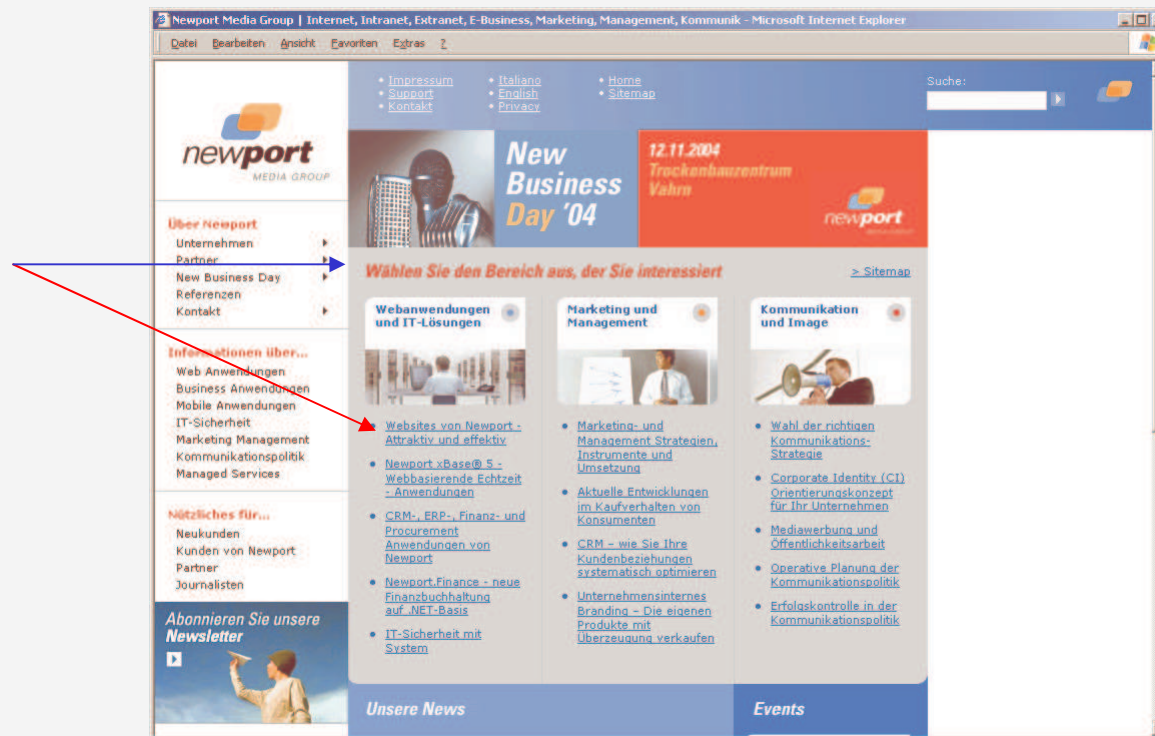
Newport Media Group | Internet, Intranet, Extranet, E-Business, Marketing, Management, Kommunik - Microsoft Internet Explorer

Datei Bearbeiten Ansicht Favoriten Extras ?

• Impressum
• Support
• Kontakt

• Italiano
• English
• Privacy

• Home
• Sitemap

Suche:

newport MEDIA GROUP

New Business Day '04

12.11.2004 Trockenbauzentrum Vahrn

newport

Über Newport
Unternehmen
Partner
New Business Day
Referenzen
Kontakt

Informationen über...
Web Anwendungen
Business Anwendungen
Mobile Anwendungen
IT-Sicherheit
Marketing Management
Kommunikationspolitik
Managed Services

Nützliches für...
Neukunden
Kunden von Newport
Partner
Journalisten

Abonnieren Sie unsere Newsletter

Wählen Sie den Bereich aus, der Sie interessiert

> Sitemap

Webanwendungen und IT-Lösungen

• Websites von Newport - Attraktiv und effektiv
• Newport xBase® 5 - Webbasierende Echtzeit - Anwendungen
• CRM-, ERP-, Finanz- und Procurement Anwendungen von Newport
• Newport.Finance - neue Finanzbuchhaltung auf .NET-Basis
• IT-Sicherheit mit System

Marketing und Management

• Marketing- und Management Strategien, Instrumente und Umsetzung
• Aktuelle Entwicklungen im Kaufverhalten von Konsumenten
• CRM – wie Sie Ihre Kundenbeziehungen systematisch optimieren
• Unternehmensinternes Branding – Die eigenen Produkte mit Überzeugung verkaufen

Kommunikation und Image

• Wahl der richtigen Kommunikations-Strategie
• Corporate Identity (CI) Orientierungskonzept für Ihr Unternehmen
• Mediawerbung und Öffentlichkeitsarbeit
• Operative Planung der Kommunikationspolitik
• Erfolgskontrolle in der Kommunikationspolitik

Unsere News

Events